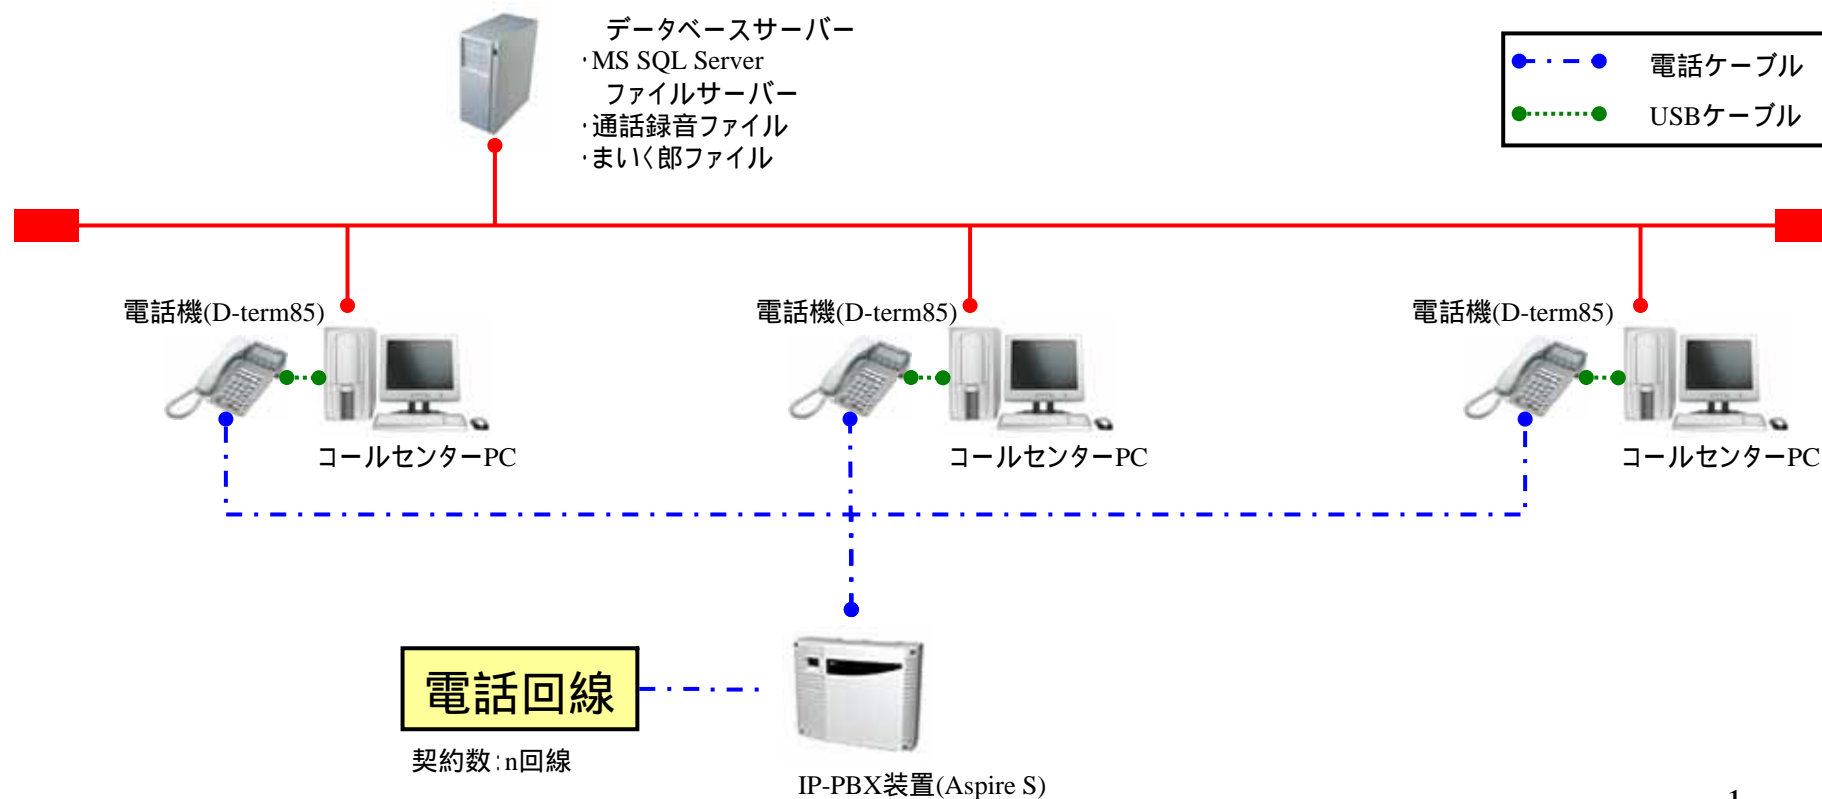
データベースサーバー
・MS SQL Server
ファイルサーバー
・通話録音ファイル
・まいく郎ファイル

電話ケーブル
USBケーブル

電話機(D-term85)
コールセンターPC

電話機(D-term85)
コールセンターPC

電話機(D-term85)
コールセンターPC

電話回線
契約数：n回線

IP-PBX装置(Aspire S)

1